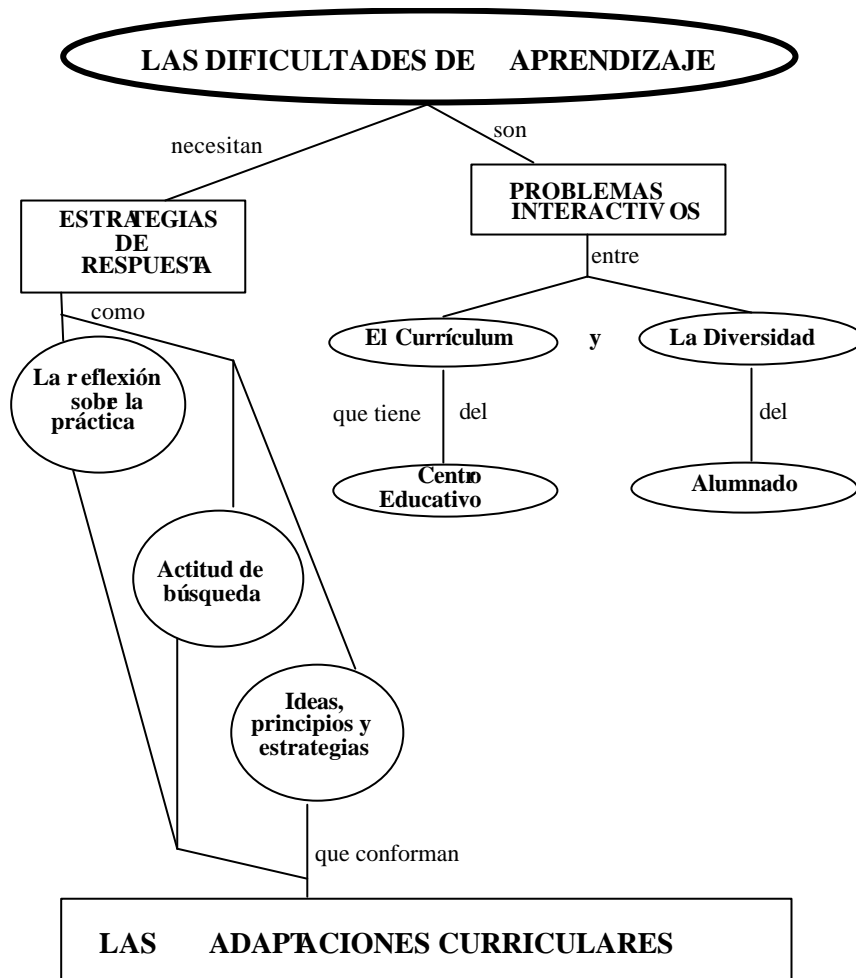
LAS DIFICULTADES DE APRENDIZAJE

necesitan

son

ESTRATEGIAS DE RESPUESTA

PROBLEMAS INTERACTIVOS

entre

como

El Currículum

y

La Diversidad

La reflexión sobre la práctica

que tiene

del

del

Centro Educativo

Alumnado

Actitud de búsqueda

Ideas, principios y estrategias

que conforman

LAS ADAPTACIONES CURRICULARES